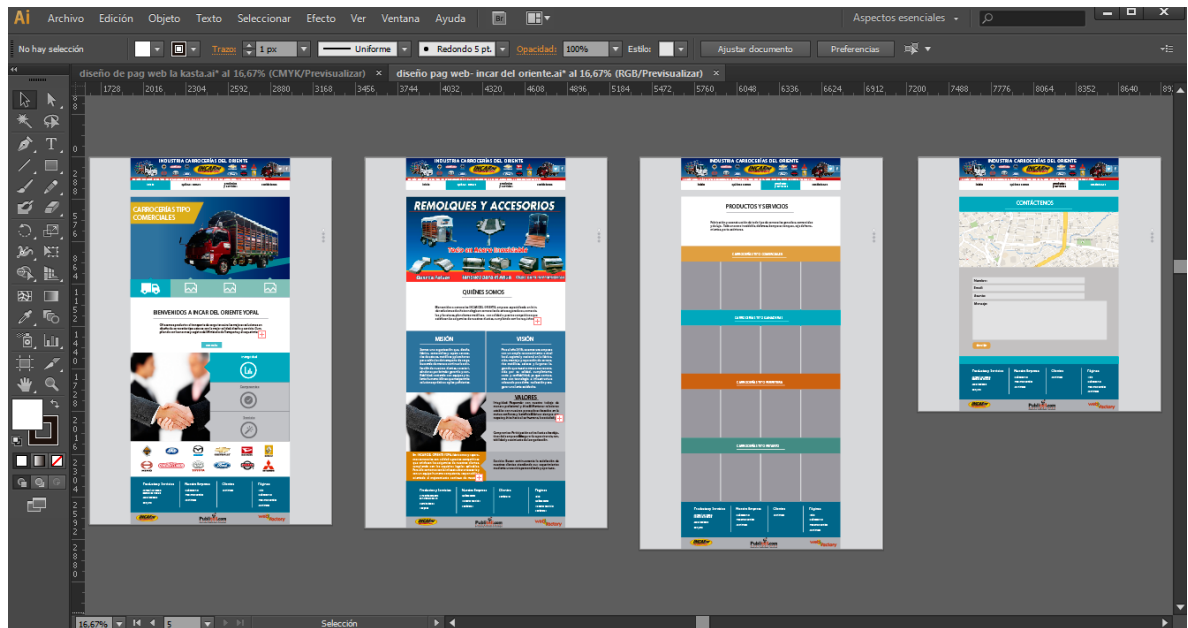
Ai Archivo Edición Objeto Texto Seleccionar Efecto Ver Ventana Ayuda Br

Aspectos esenciales

No hay selección Trazo: 1 px Uniforme Redondo 5 pt. Opacidad: 100% Estilo: Ajustar documento Preferencias

diseño de pag web la kasta.ai* al 16,67% (CMYK/Previsualizar) ×
diseño pag web- incar del oriente.ai* al 16,67% (RGB/Previsualizar) ×

1728 2016 2304 2592 2880 3168 3456 3744 4032 4320 4608 4896 5184 5472 5760 6048 6336 6624 6912 7200 7488 7776 8064 8352 8640

INDUSTRIA CARROCERÍAS DEL ORIENTE

CARROCERÍAS TIPO COMERCIALES

BIENVENIDOS A INCAR DEL ORIENTE YOPAL

REMOLQUES Y ACCESORIOS

QUIÉNES SOMOS

MISIÓN

VISIÓN

VALORES

PRODUCTOS Y SERVICIOS

CONTÁCTENOS

Nombre
Email
Asunto
Mensaje

Publi com

16,67% 5 Selección